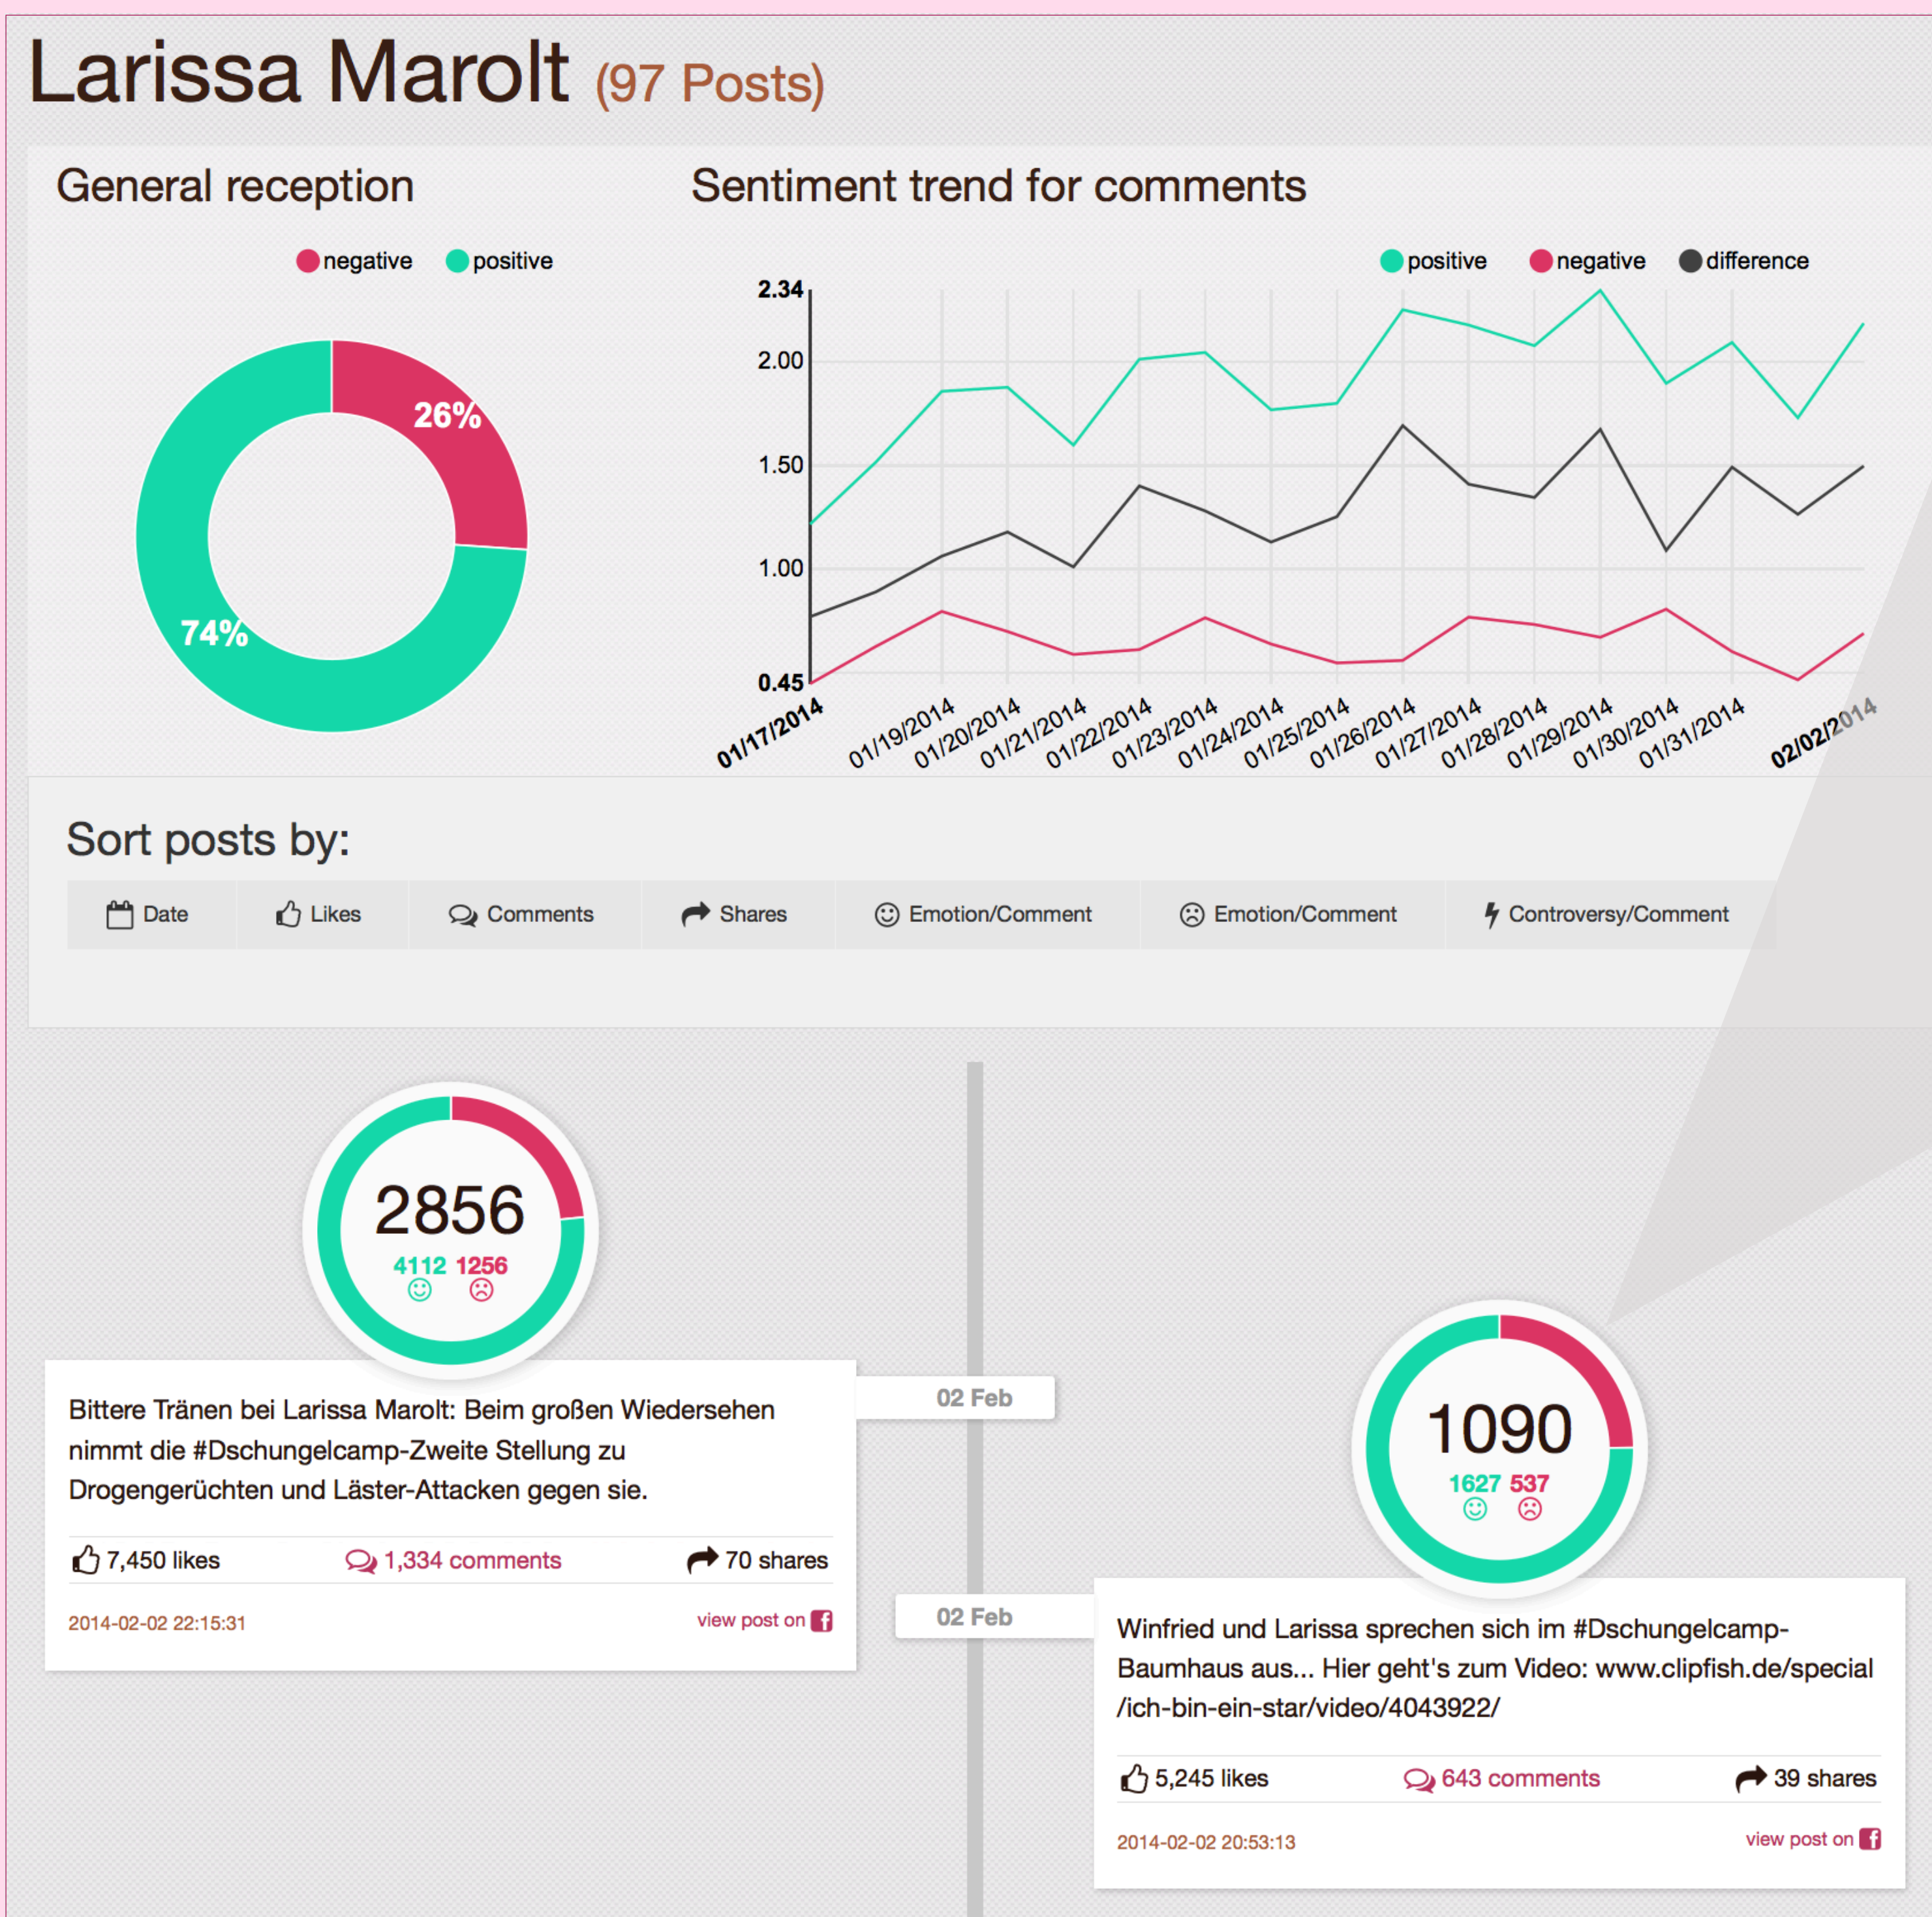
Larissa Marolt (97 Posts)

General reception

negative positive

26%

74%

Sentiment trend for comments

positive negative difference

2.34
2.00
1.50
1.00
0.45

01/17/2014 01/19/2014 01/20/2014 01/21/2014 01/22/2014 01/23/2014 01/24/2014 01/25/2014 01/26/2014 01/27/2014 01/28/2014 01/29/2014 01/30/2014 01/31/2014 02/02/2014

Sort posts by:

Date Likes Comments Shares Emotion/Comment Emotion/Comment Controversy/Comment

2856
4112 1256

02 Feb

Bittere Tränen bei Larissa Marolt: Beim großen Wiedersehen nimmt die #Dschungelcamp-Zweite Stellung zu Drogengerüchten und Läster-Attacken gegen sie.

7,450 likes 1,334 comments 70 shares

2014-02-02 22:15:31 view post on

1090
1627 537

02 Feb

Winfried und Larissa sprechen sich im #Dschungelcamp-Baumhaus aus... Hier geht's zum Video: www.clipfish.de/special /ich-bin-ein-star/video/4043922/

5,245 likes 643 comments 39 shares

2014-02-02 20:53:13 view post on